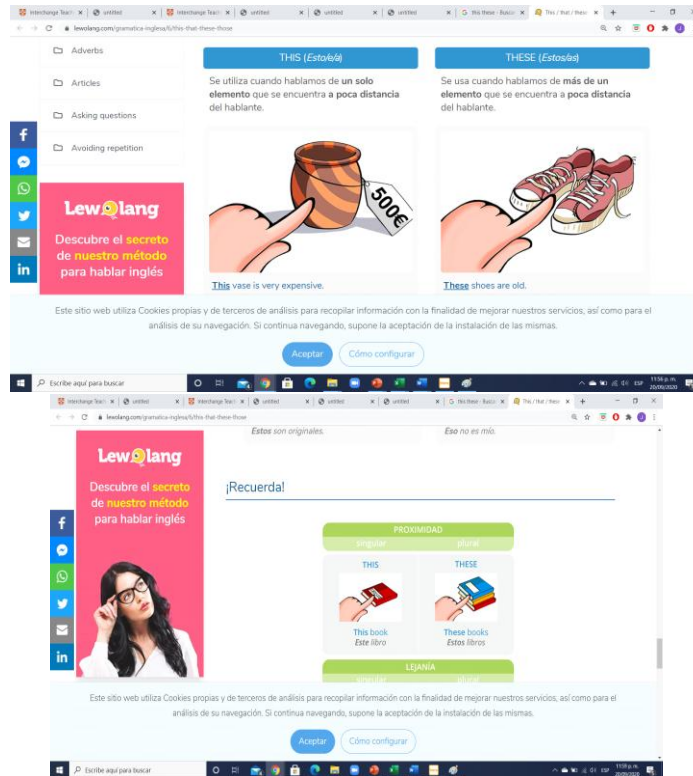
Interchange Teach | untitled | Interchange Teach | untitled | untitled | untitled | this these - Buscar | This / that / these

lewolang.com/gramatica-inglesa/6/this-that-these-those

Adverbs

Articles

Asking questions

Avoiding repetition

Lewolang

Descubre el secreto de nuestro método para hablar inglés

THIS (Esto/a/é)

Se utiliza cuando hablamos de un solo elemento que se encuentra a poca distancia del hablante.

500€

This vase is very expensive.

THESE (Estos/as)

Se usa cuando hablamos de más de un elemento que se encuentra a poca distancia del hablante.

These shoes are old.

Este sitio web utiliza Cookies propias y de terceros de análisis para recopilar información con la finalidad de mejorar nuestros servicios, así como para el análisis de su navegación. Si continua navegando, supone la aceptación de la instalación de las mismas.

Aceptar | Cómo configurar

Escribe aquí para buscar

11:56 p.m. 20/09/2020

Interchange Teach | untitled | Interchange Teach | untitled | untitled | untitled | this these - Buscar | This / that / these

lewolang.com/gramatica-inglesa/6/this-that-these-those

Estos son originales.

Eso no es mío.

Lewolang

Descubre el secreto de nuestro método para hablar inglés

¡Recuerda!

| PROXIMIDAD | |
|---|---|
| singular | plural |
| THIS | THESE |
| This book Este libro | These books Estos libros |

LEJANÍA

singular | plural

Este sitio web utiliza Cookies propias y de terceros de análisis para recopilar información con la finalidad de mejorar nuestros servicios, así como para el análisis de su navegación. Si continua navegando, supone la aceptación de la instalación de las mismas.

Aceptar | Cómo configurar

Escribe aquí para buscar

11:59 p.m. 20/09/2020